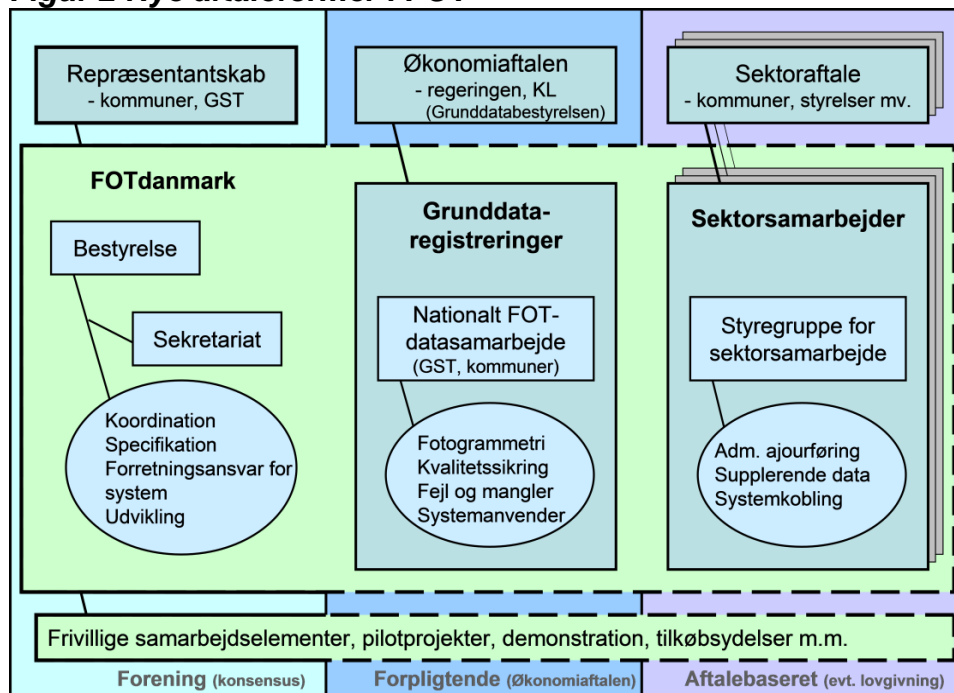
Figur 2 Nye aftaleformer i FOT

Repræsentantskab
- kommuner, GST

Økonomiaftalen
- regeringen, KL
(Grunddatabestyrelsen)

Sektoraftale
- kommuner, styrelser mv.

FOTdanmark

Bestyrelse

Sekretariat

Koordination
Specifikation
Forretningsansvar for system
Udvikling

Grunddata-registreringer

Nationalt FOT-datasamarbejde
(GST, kommuner)

Fotogrammetri
Kvalitetssikring
Fejl og mangler
Systemanvender

Sektorsamarbejder

Styregruppe for sektorsamarbejde

Adm. ajourføring
Supplerende data
Systemkobling

Frivillige samarbejdselementer, pilotprojekter, demonstration, tilkøbsydelser m.m.

Forening (konsensus)
Forpligtende (Økonomiaftalen)
Aftalebaseret (evt. lovgivning)